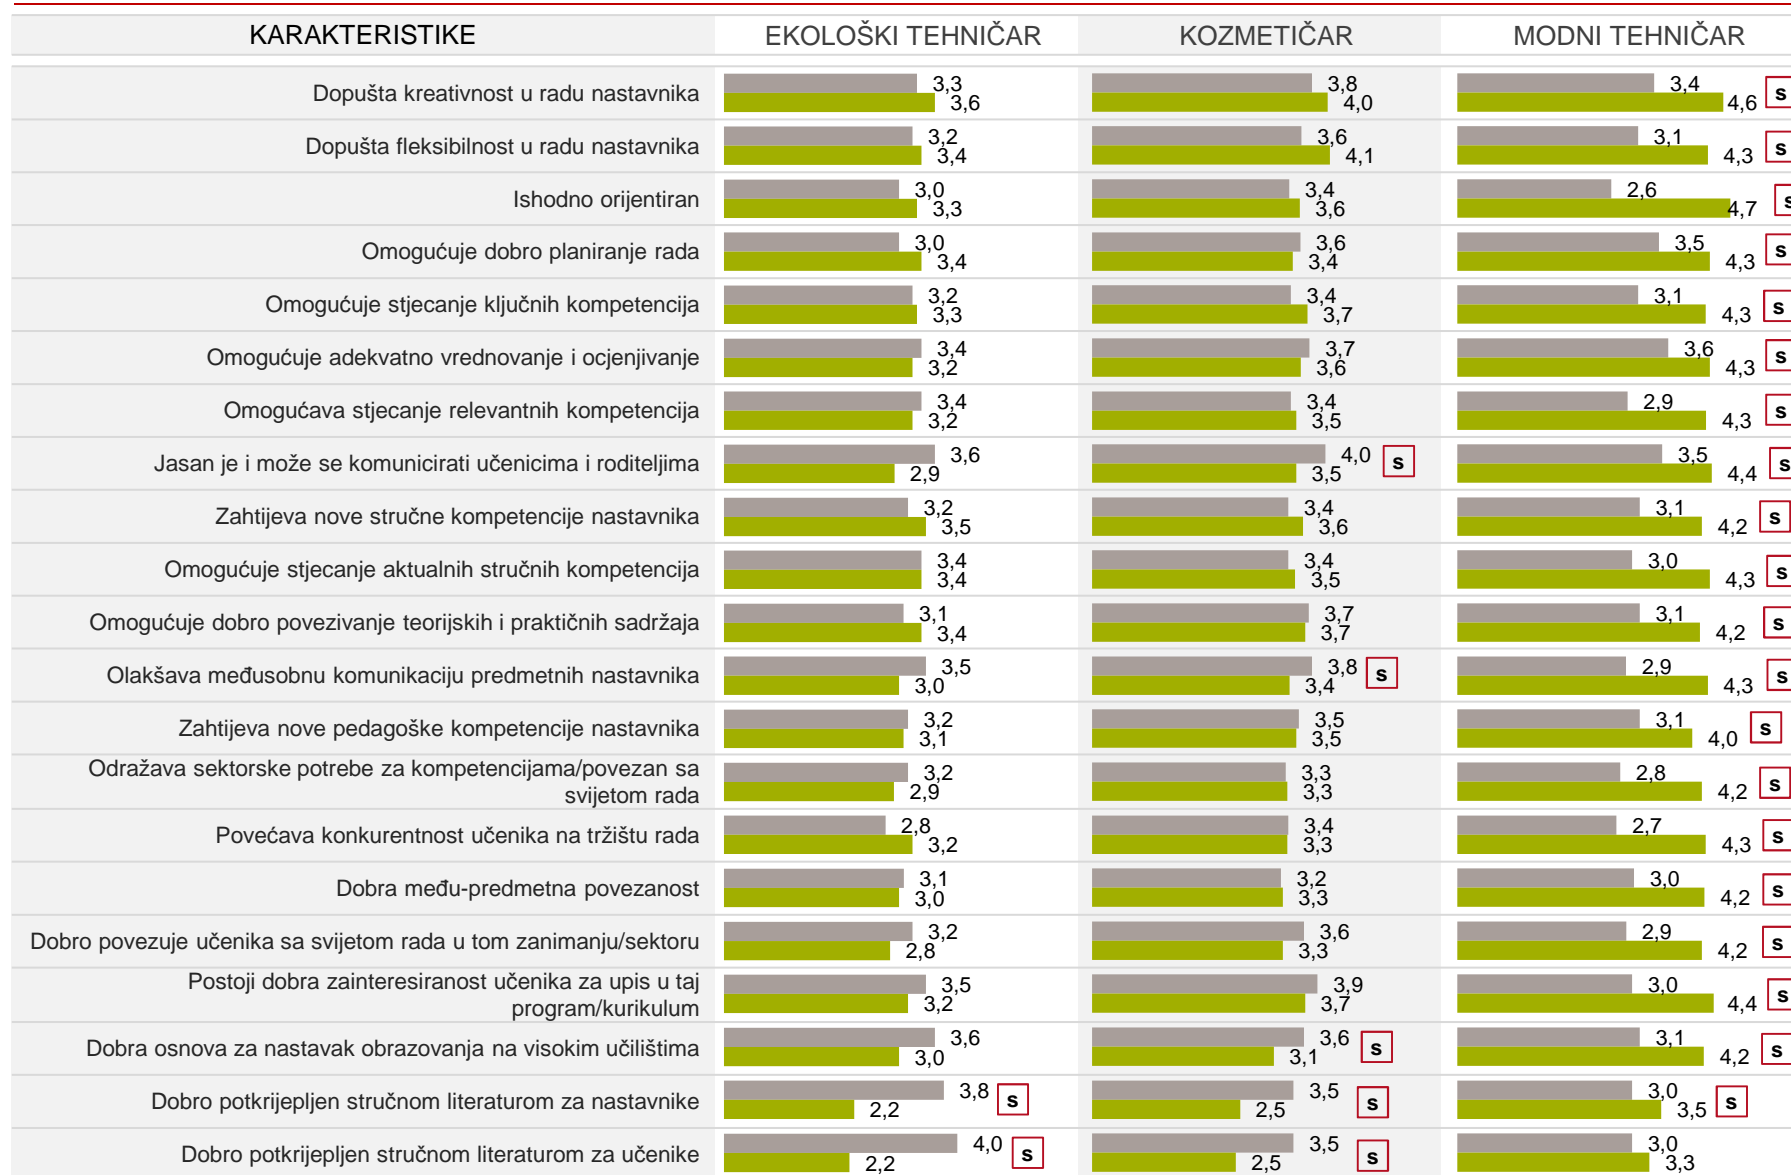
| KARAKTERISTIKE | EKOLOŠKI TEHNIČAR | KOZMETIČAR | MODNI TEHNIČAR |
|---|---|---|---|
| Dopušta kreativnost u radu nastavnika | 3,3 3,6 | 3,8 4,0 | 3,4 4,6 s |
| Dopušta fleksibilnost u radu nastavnika | 3,2 3,4 | 3,6 4,1 | 3,1 4,3 s |
| Ishodno orijentiran | 3,0 3,3 | 3,4 3,6 | 2,6 4,7 s |
| Omogućuje dobro planiranje rada | 3,0 3,4 | 3,6 3,4 | 3,5 4,3 s |
| Omogućuje stjecanje ključnih kompetencija | 3,2 3,3 | 3,4 3,7 | 3,1 4,3 s |
| Omogućuje adekvatno vrednovanje i ocjenjivanje | 3,4 3,2 | 3,7 3,6 | 3,6 4,3 s |
| Omogućava stjecanje relevantnih kompetencija | 3,4 3,2 | 3,4 3,5 | 2,9 4,3 s |
| Jasan je i može se komunicirati učenicima i roditeljima | 3,6 2,9 | 4,0 3,5 s | 3,5 4,4 s |
| Zahtijeva nove stručne kompetencije nastavnika | 3,2 3,5 | 3,4 3,6 | 3,1 4,2 s |
| Omogućuje stjecanje aktualnih stručnih kompetencija | 3,4 3,4 | 3,4 3,5 | 3,0 4,3 s |
| Omogućuje dobro povezivanje teorijskih i praktičnih sadržaja | 3,1 3,4 | 3,7 3,7 | 3,1 4,2 s |
| Olakšava međusobnu komunikaciju predmetnih nastavnika | 3,5 3,0 | 3,8 3,4 s | 2,9 4,3 s |
| Zahtijeva nove pedagoške kompetencije nastavnika | 3,2 3,1 | 3,5 3,5 | 3,1 4,0 s |
| Odražava sektorske potrebe za kompetencijama/povezan sa svijetom rada | 3,2 2,9 | 3,3 3,3 | 2,8 4,2 s |
| Povećava konkurentnost učenika na tržištu rada | 2,8 3,2 | 3,4 3,3 | 2,7 4,3 s |
| Dobra među-predmetna povezanost | 3,1 3,0 | 3,2 3,3 | 3,0 4,2 s |
| Dobro povezuje učenika sa svijetom rada u tom zanimanju/sektoru | 3,2 2,8 | 3,6 3,3 | 2,9 4,2 s |
| Postoji dobra zainteresiranost učenika za upis u taj program/kurikulum | 3,5 3,2 | 3,9 3,7 | 3,0 4,4 s |
| Dobra osnova za nastavak obrazovanja na visokim učilištima | 3,6 3,0 | 3,6 3,1 s | 3,1 4,2 s |
| Dobro potkrijepljen stručnom literaturom za nastavnike | 3,8 2,2 s | 3,5 2,5 s | 3,0 3,5 s |
| Dobro potkrijepljen stručnom literaturom za učenike | 4,0 2,2 s | 3,5 2,5 s | 3,0 3,3 |